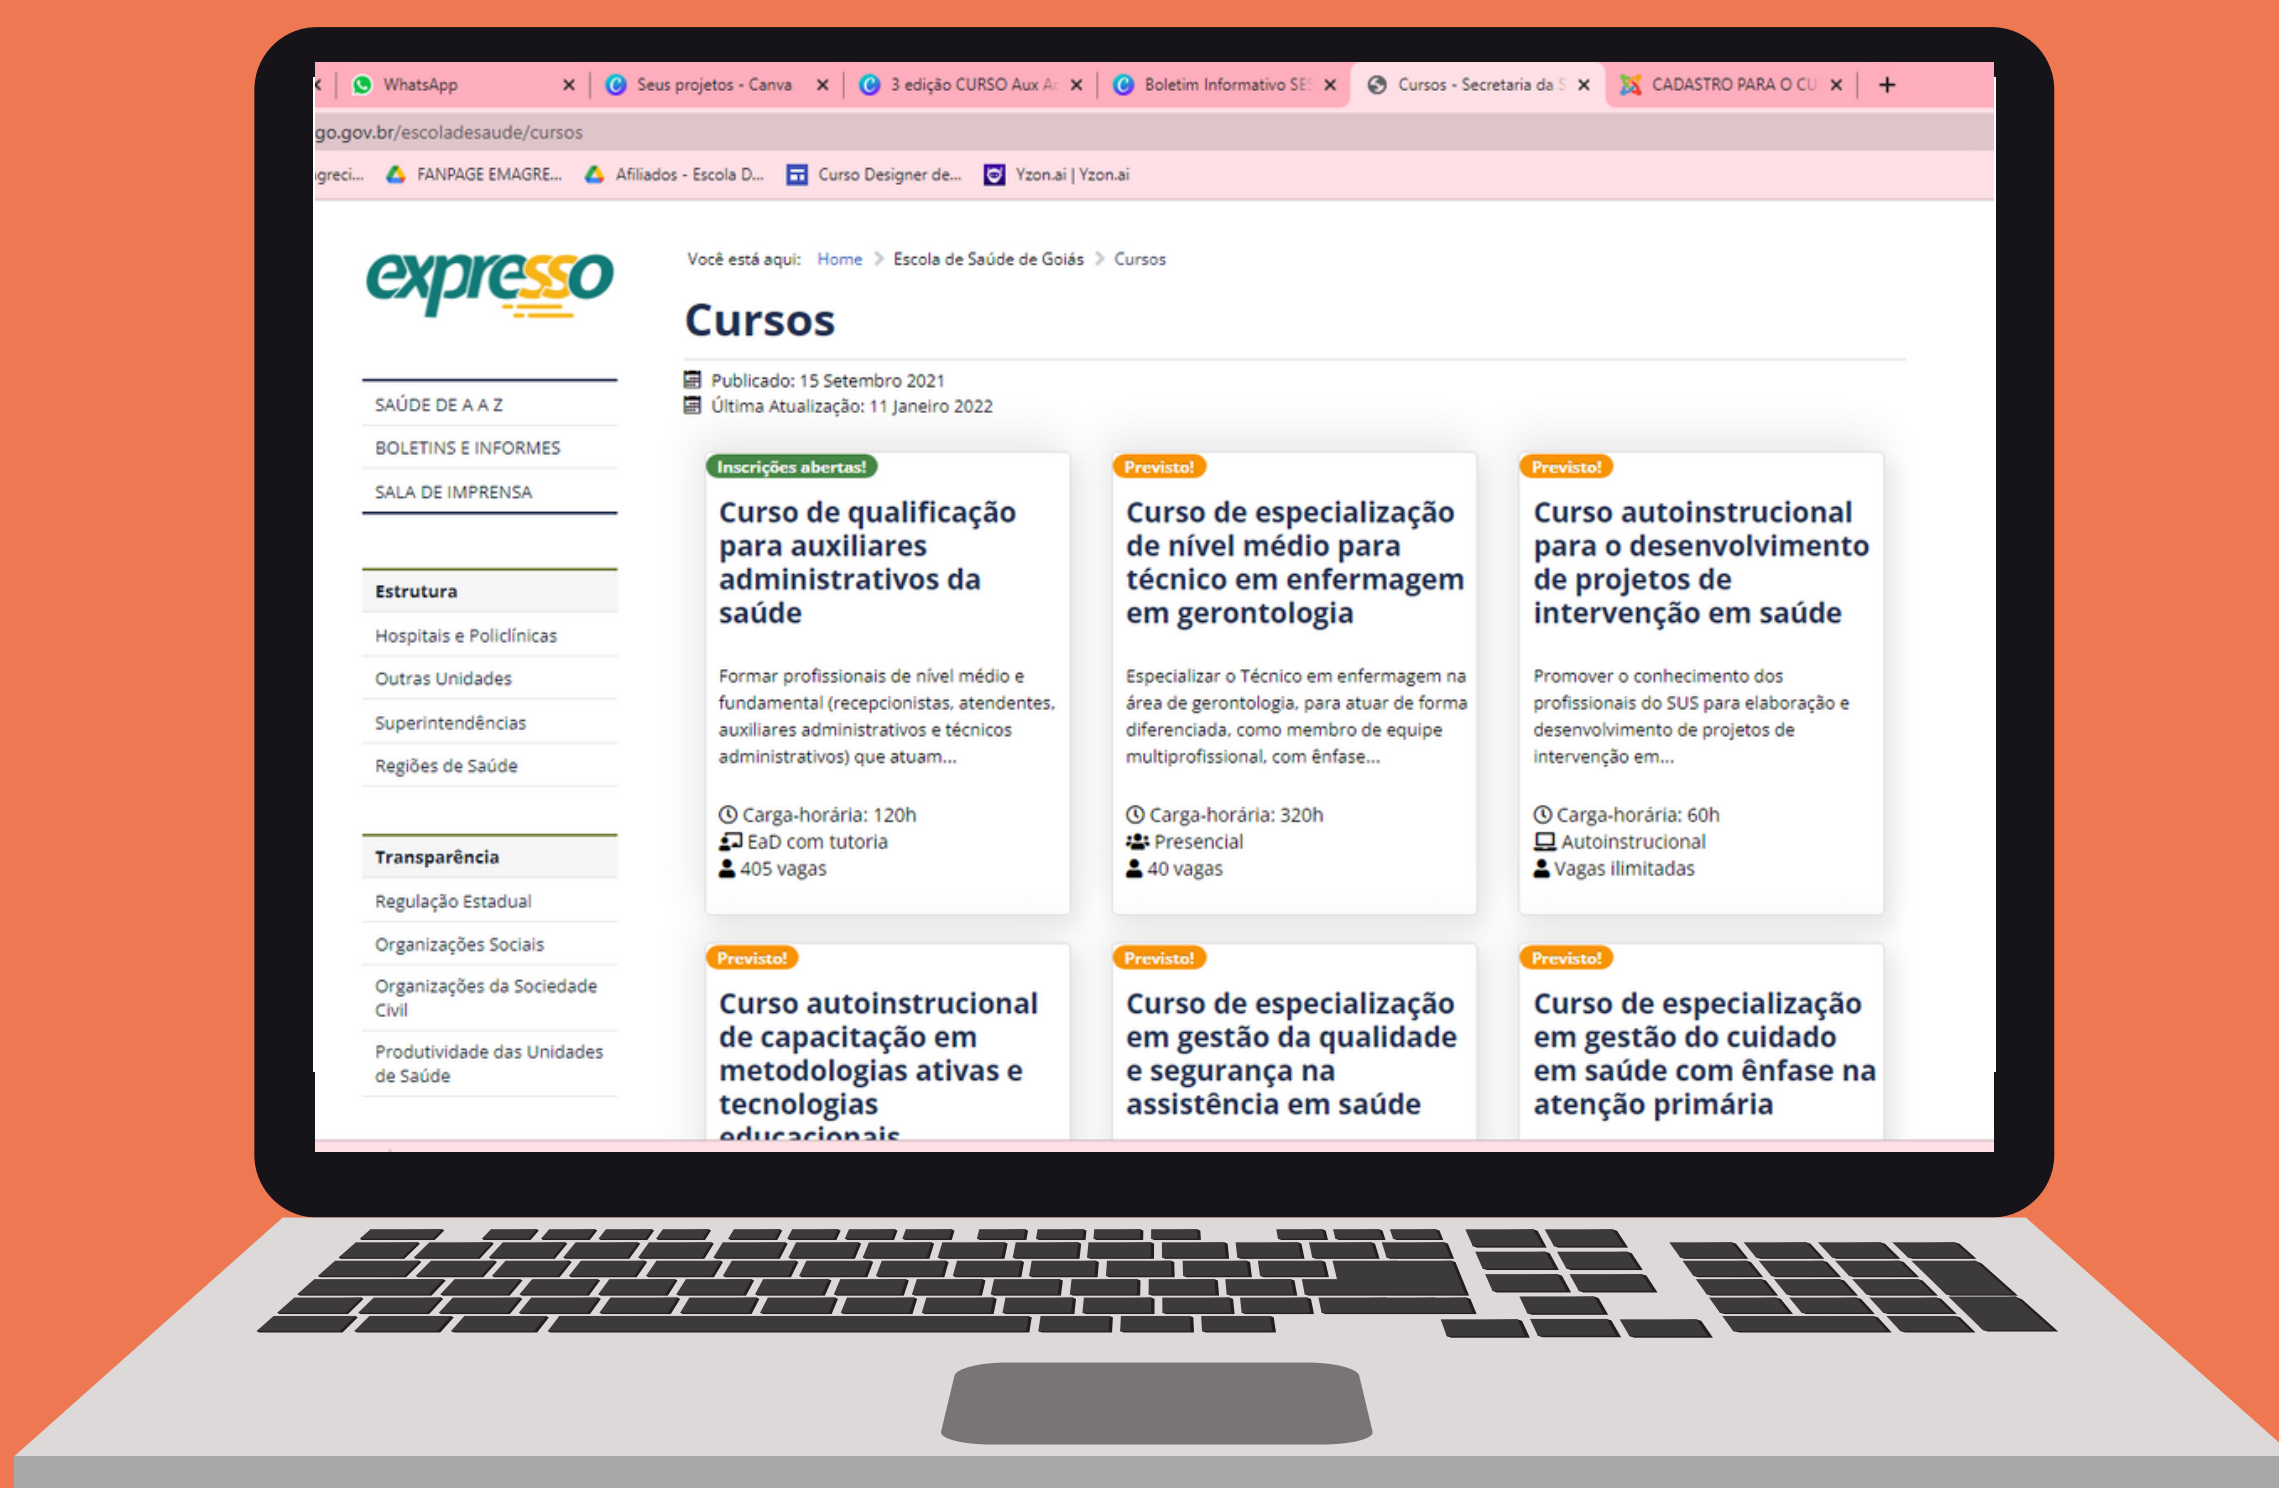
WhatsApp ×
Seus projetos - Canva ×
3 edição CURSO Aux A ×
Boletim Informativo SE ×
Cursos - Secretaria da S ×
CADASTRO PARA O CU ×
+

go.gov.br/escoladesaude/cursos

greci... FANPAGE EMAGRE... Afiliados - Escola D... Curso Designer de... Yzon.ai | Yzon.ai

expresso

Você está aqui: Home > Escola de Saúde de Goiás > Cursos

Cursos

Publicado: 15 Setembro 2021
Última Atualização: 11 Janeiro 2022

SAÚDE DE A A Z
BOLETINS E INFORMES
SALA DE IMPRENSA

Estrutura
Hospitais e Policlínicas
Outras Unidades
Superintendências
Regiões de Saúde

Transparência
Regulação Estadual
Organizações Sociais
Organizações da Sociedade Civil
Produtividade das Unidades de Saúde

Inscrições abertas!
Curso de qualificação para auxiliares administrativos da saúde

Formar profissionais de nível médio e fundamental (recepcionistas, atendentes, auxiliares administrativos e técnicos administrativos) que atuam...

Carga-horária: 120h
EaD com tutoria
405 vagas

Previsto!
Curso de especialização de nível médio para técnico em enfermagem em gerontologia

Especializar o Técnico em enfermagem na área de gerontologia, para atuar de forma diferenciada, como membro de equipe multiprofissional, com ênfase...

Carga-horária: 320h
Presencial
40 vagas

Previsto!
Curso autoinstrucional para o desenvolvimento de projetos de intervenção em saúde

Promover o conhecimento dos profissionais do SUS para elaboração e desenvolvimento de projetos de intervenção em...

Carga-horária: 60h
Autoinstrucional
Vagas ilimitadas

Previsto!
Curso autoinstrucional de capacitação em metodologias ativas e tecnologias educacionais

Previsto!
Curso de especialização em gestão da qualidade e segurança na assistência em saúde

Previsto!
Curso de especialização em gestão do cuidado em saúde com ênfase na atenção primária